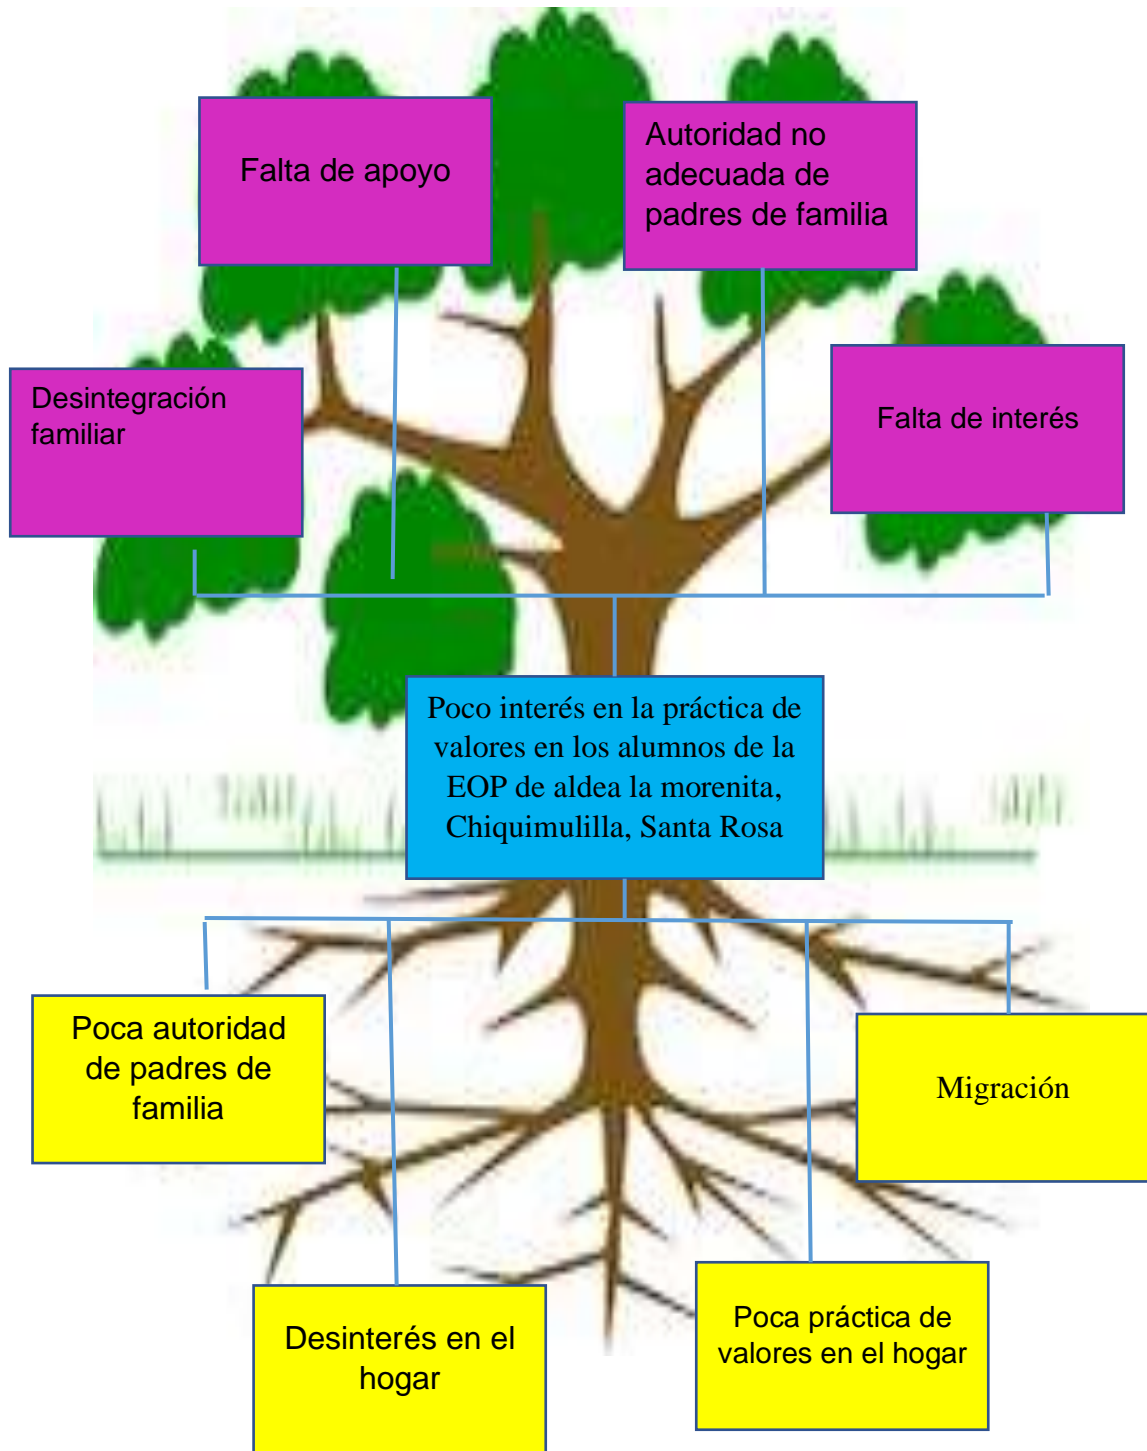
Falta de apoyo

Autoridad no adecuada de padres de familia

Desintegración familiar

Falta de interés

Poco interés en la práctica de valores en los alumnos de la EOP de aldea la morenita, Chiquimulilla, Santa Rosa

Poca autoridad de padres de familia

Migración

Desinterés en el hogar

Poca práctica de valores en el hogar